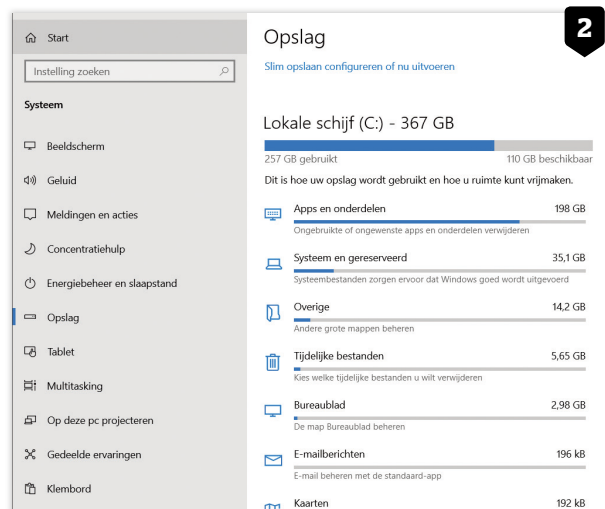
Start

Instelling zoeken

Systeem

Beeldscherm

Geluid

Meldingen en acties

Concentratiehulp

Energiebeheer en slaapstand

Opslag

Tablet

Multitasking

Op deze pc projecteren

Gedeelde ervaringen

Klembord

2

Opslag

Slim opslaan configureren of nu uitvoeren

Lokale schijf (C:) - 367 GB

257 GB gebruikt

110 GB beschikbaar

Dit is hoe uw opslag wordt gebruikt en hoe u ruimte kunt vrijmaken.

Apps en onderdelen 198 GB
Ongebruikte of ongewenste apps en onderdelen verwijderen

Systeem en gereserveerd 35,1 GB
Systeembestanden zorgen ervoor dat Windows goed wordt uitgevoerd

Overige 14,2 GB
Andere grote mappen beheren

Tijdelijke bestanden 5,65 GB
Kies welke tijdelijke bestanden u wilt verwijderen

Bureaublad 2,98 GB
De map Bureaublad beheren

E-mailberichten 196 kB
E-mail beheren met de standaard-app

Kaarten 192 kB